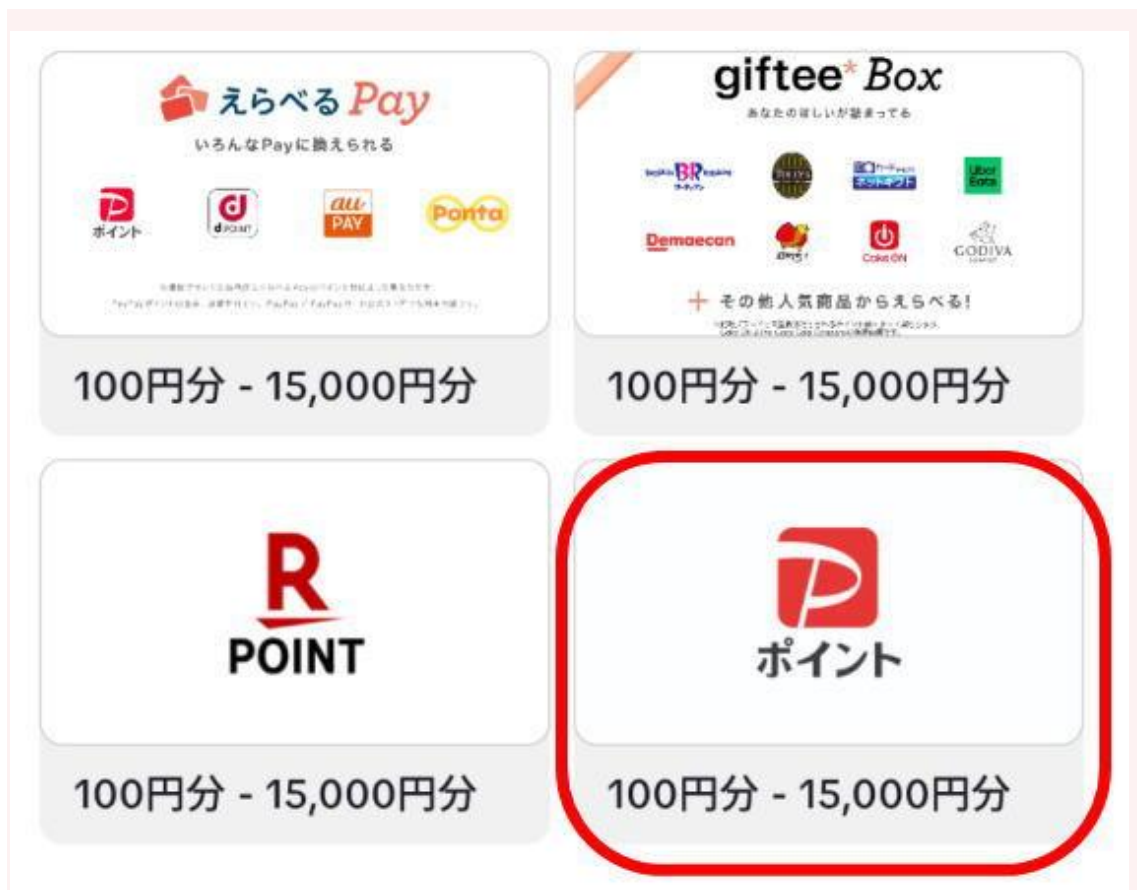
えらべるPay

いろんなPayに換えられる

ポイント

d POINT

au PAY

Ponta

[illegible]

100円分 - 15,000円分

giftee* Box

あなたのほしいが詰まってる

BR

Uber Eats

Demaecan

Coke ON

GODIVA

＋ その他人気商品からえらべる!

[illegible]

100円分 - 15,000円分

R POINT

100円分 - 15,000円分

ポイント

100円分 - 15,000円分